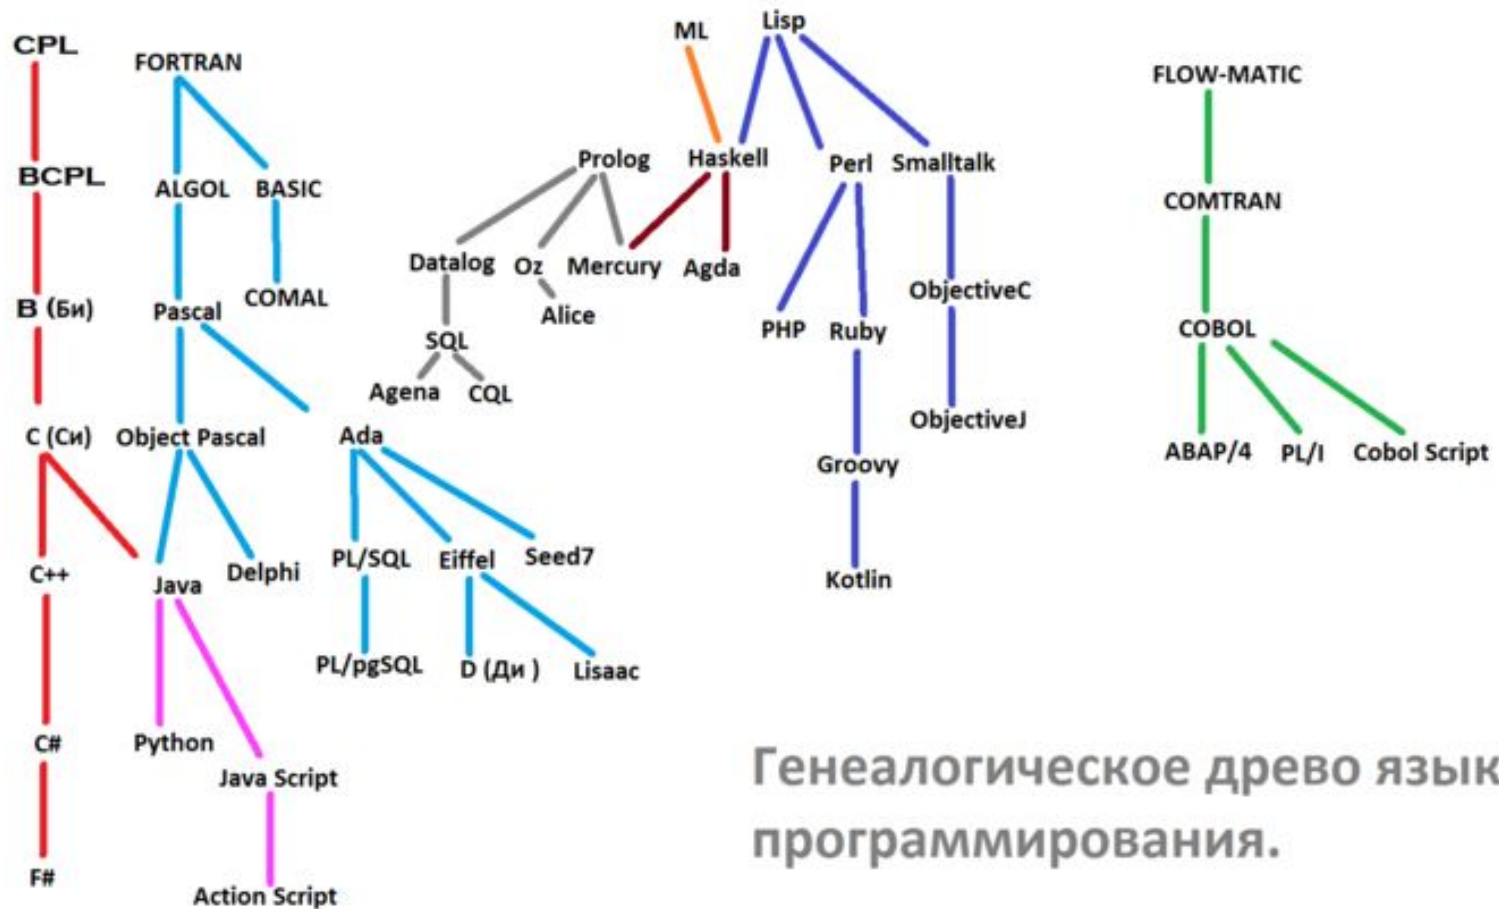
CPL
BCPL
B (Би)
C (Си)
C++
C#
F#

FORTRAN
ALGOL
BASIC
COMAL
Pascal
Object Pascal
Java
Delphi
Python
Java Script
Action Script

Ada
PL/SQL
Eiffel
Seed7
PL/pgSQL
D (Ди )
Lisaac

Prolog
Datalog
Oz
Mercury
Alice
SQL
Agena
CQL

ML
Lisp
Haskell
Agda
Perl
Smalltalk
PHP
Ruby
Groovy
Kotlin
ObjectiveC
ObjectiveJ

FLOW-MATIC
COMTRAN
COBOL
ABAP/4
PL/I
Cobol Script

Генеалогическое древо языков программирования.